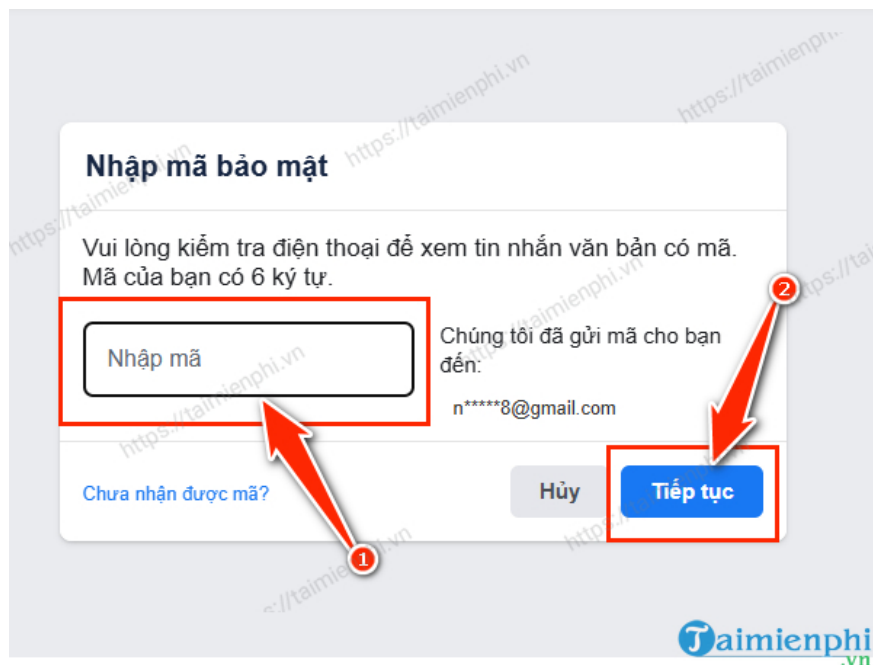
https://taimienphi.vn

Nhập mã bảo mật

Vui lòng kiểm tra điện thoại để xem tin nhắn văn bản có mã. Mã của bạn có 6 ký tự.

Nhập mã

Chúng tôi đã gửi mã cho bạn đến:

n*****8@gmail.com

Chưa nhận được mã?

Hủy

Tiếp tục

1

2

Taimienphi.vn